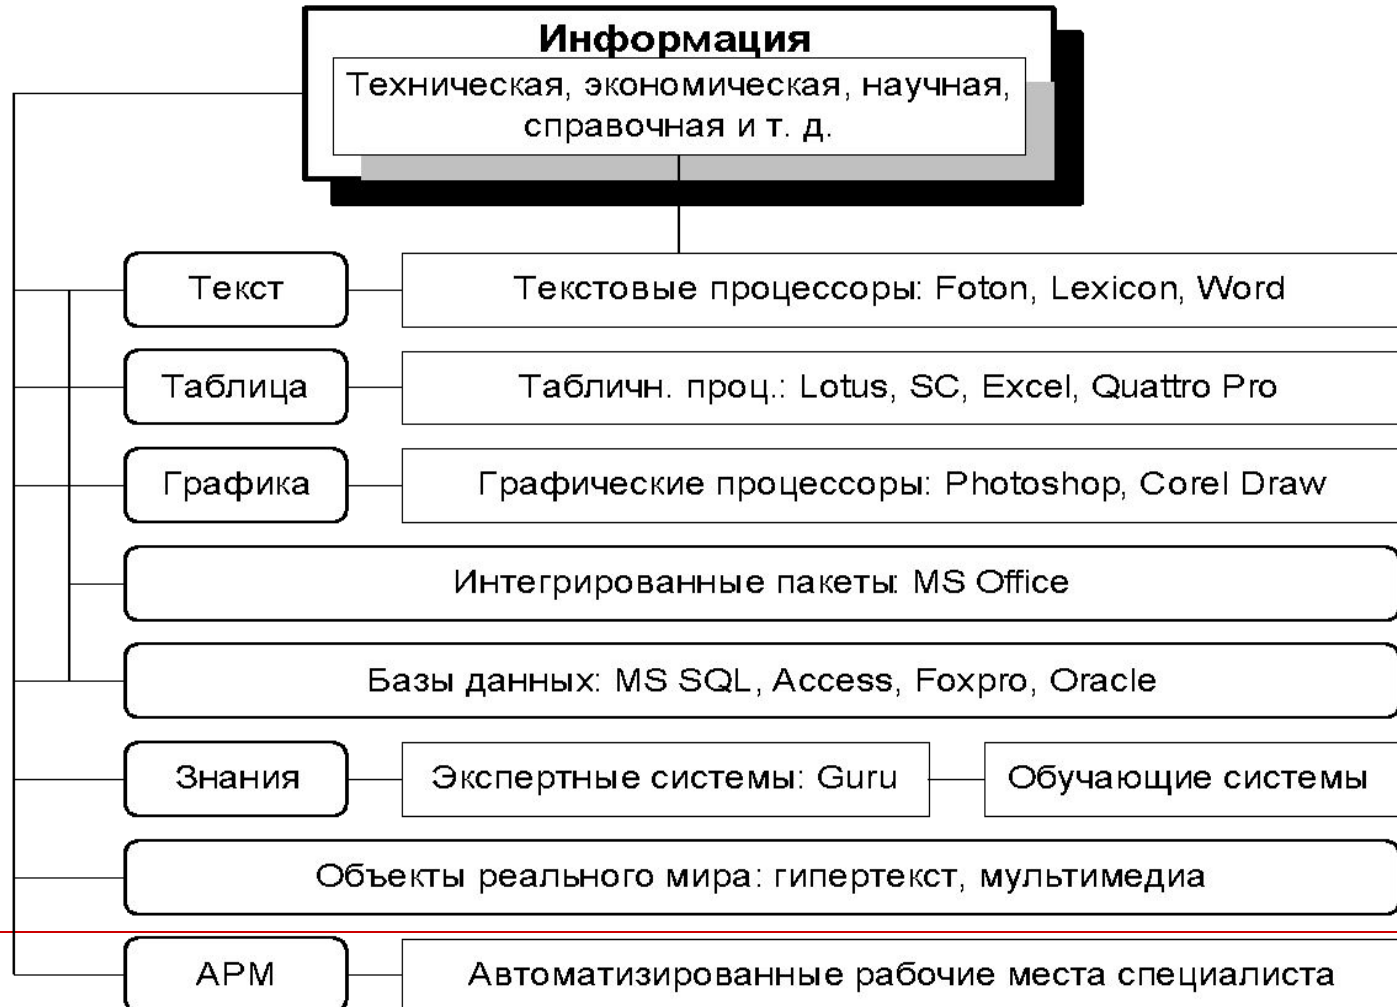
Информация
Техническая, экономическая, научная, справочная и т. д.

Текст
Текстовые процессоры: Foton, Lexicon, Word

Таблица
Табличн. проц.: Lotus, SC, Excel, Quattro Pro

Графика
Графические процессоры: Photoshop, Corel Draw

Интегрированные пакеты: MS Office

Базы данных: MS SQL, Access, Foxpro, Oracle

Знания
Экспертные системы: Guru
Обучающие системы

Объекты реального мира: гипертекст, мультимедиа

АРМ
Автоматизированные рабочие места специалиста